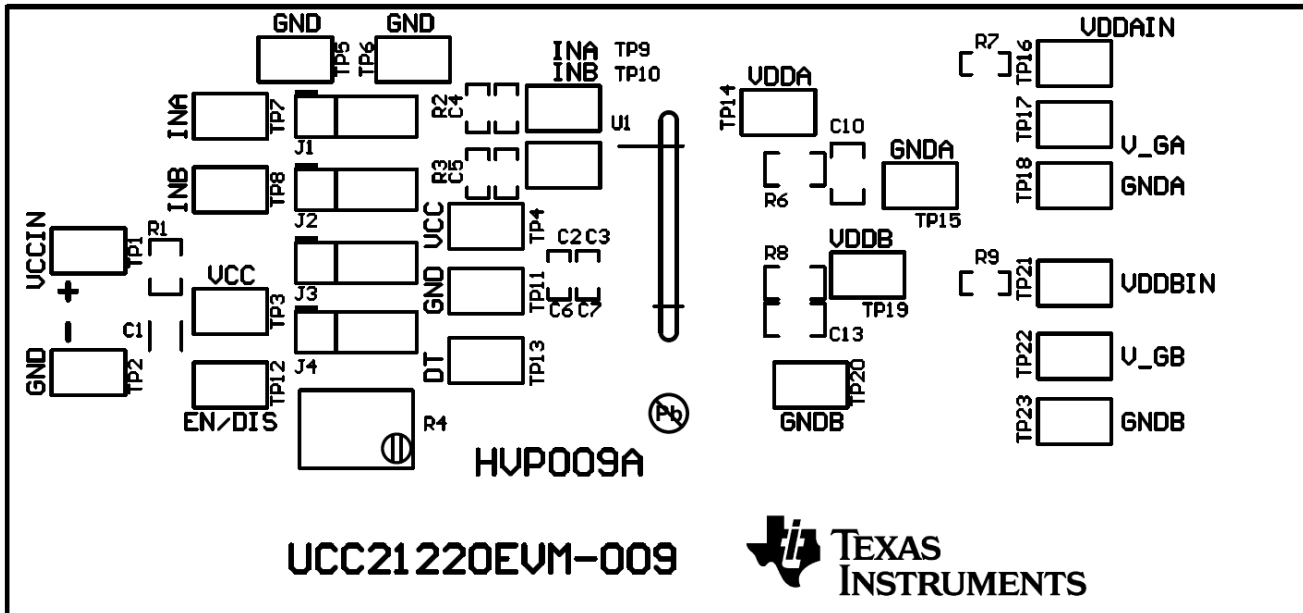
GND GND
TP5 TP6
INA TP9
INB TP10
INA TP7
J1
R2 C4
R3 C5
U1
INB TP8
J2
VDDA
TP14
C10
GNDA
R6
TP15
R7
TP16
VDDAIN
TP17
V_GA
TP18
GNDA
VCCIN
TP1
+
R1
VCC
TP3
J3
VCC
TP4
C2 C3
GND
TP11
C6 C7
VDDB
R8
TP19
C13
R9
TP21
VDDBIN
-
C1
GND
TP2
TP12
EN/DIS
J4
DT
TP13
R4
GNDB
TP20
TP22
V_GB
TP23
GNDB
Pb
HVP009A
UCC21220EVM-009
TEXAS INSTRUMENTS